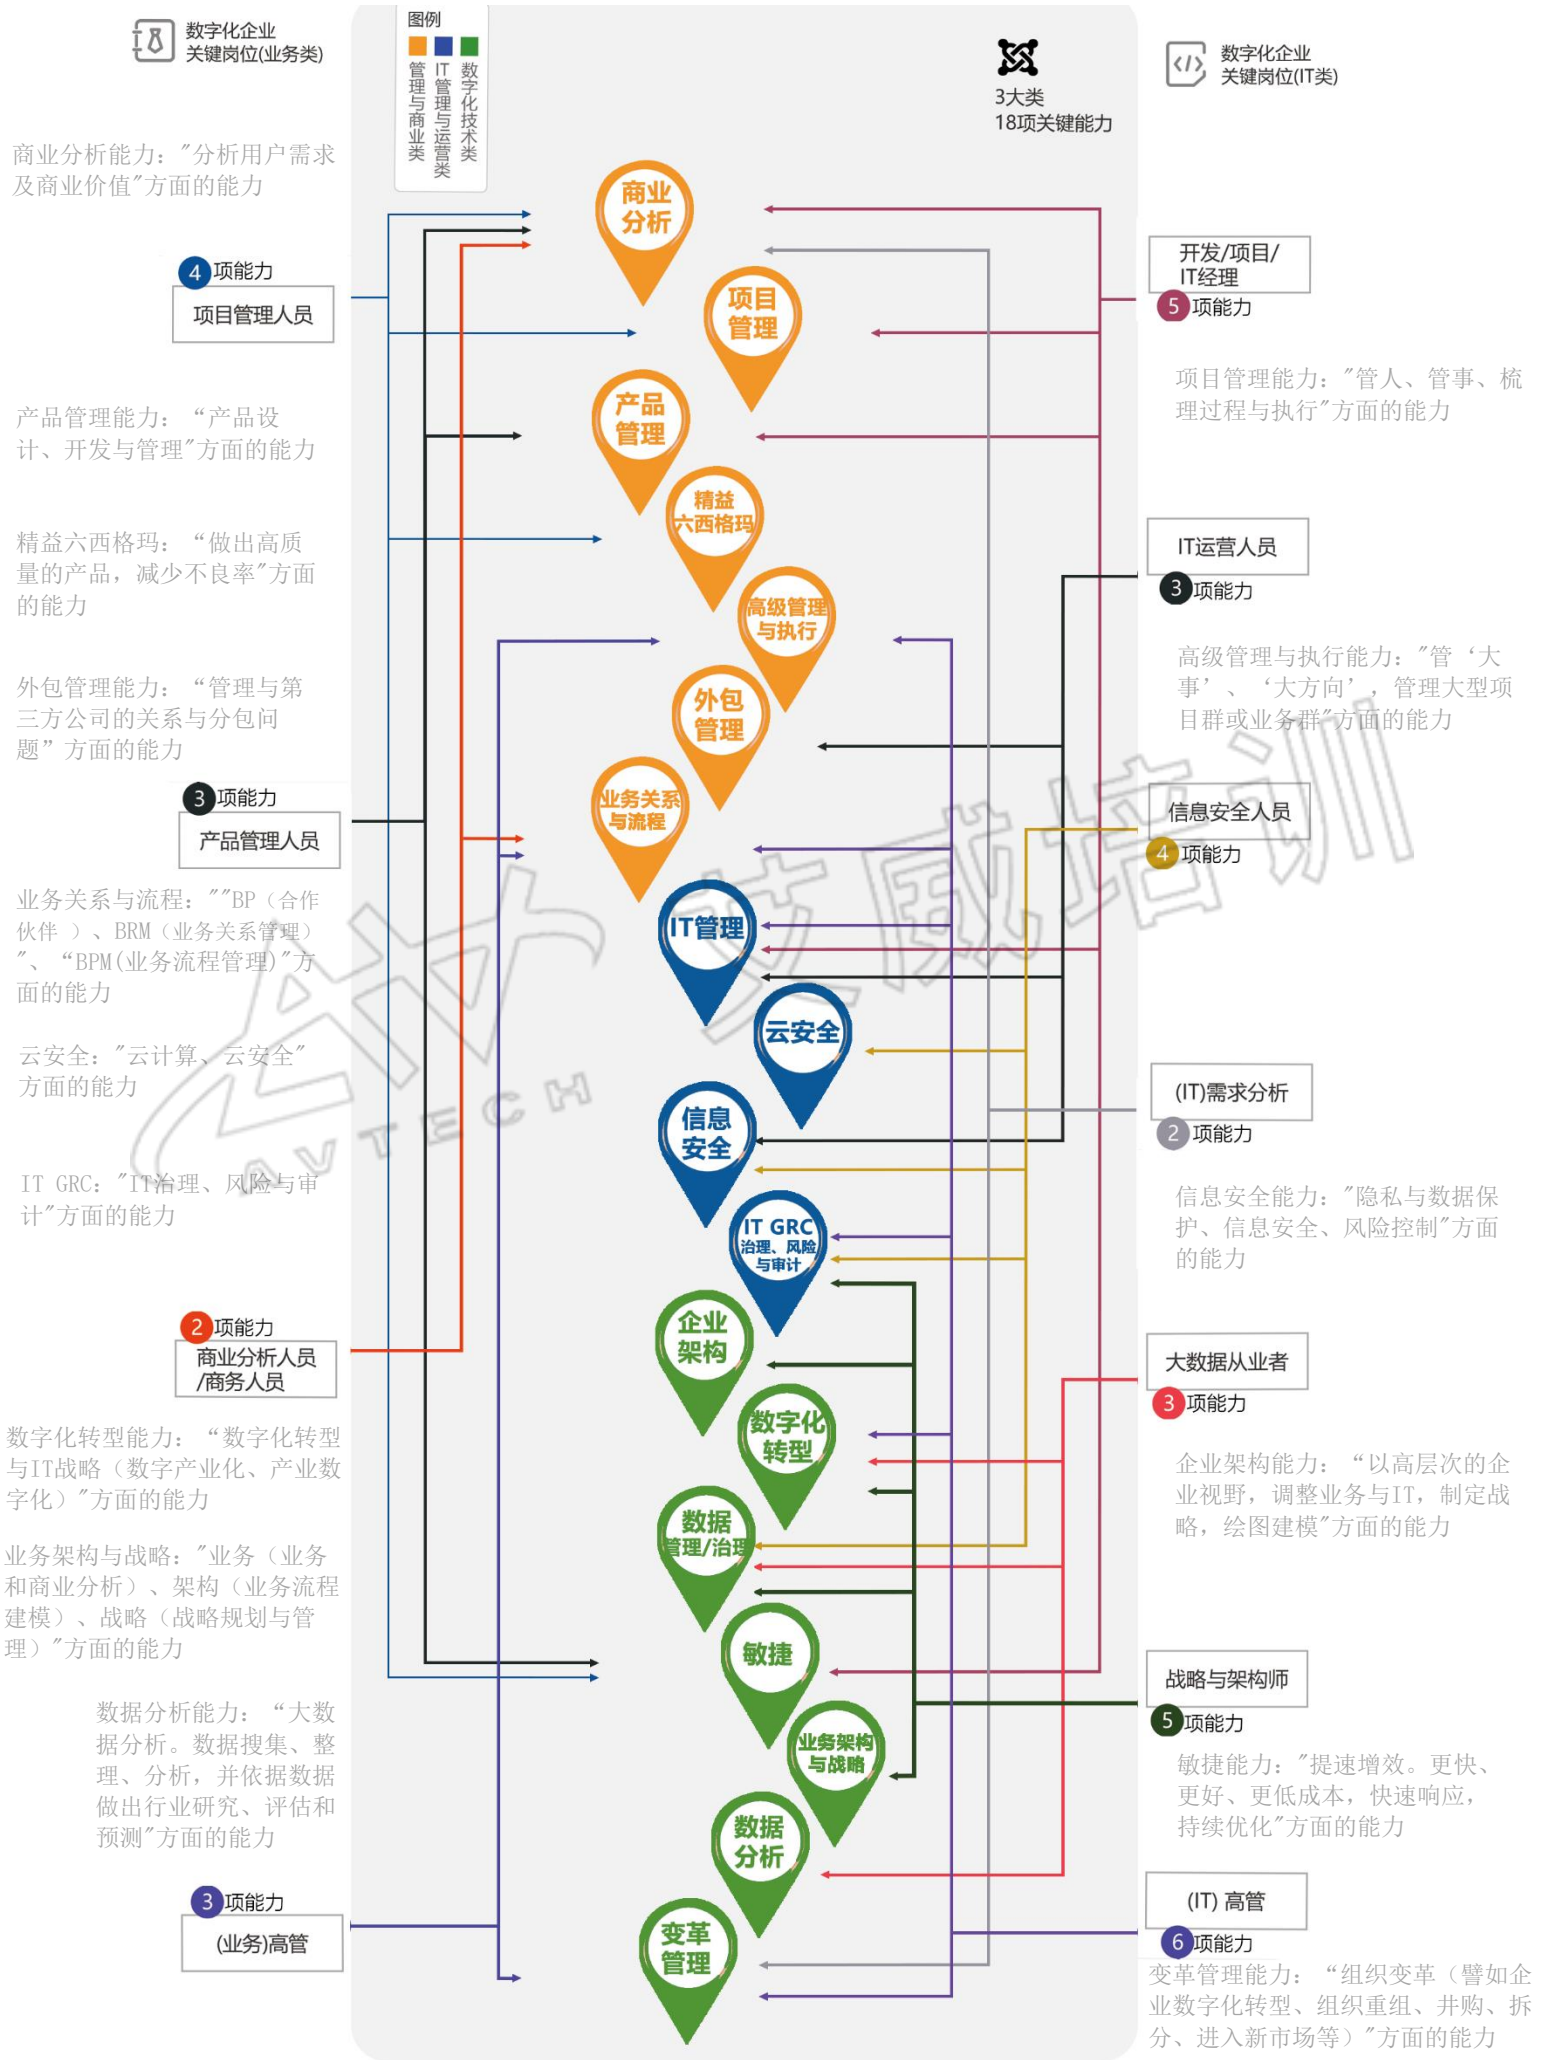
数字化企业关键岗位(业务类)

图例
管理与商业类
IT管理与运营类
数字化技术类

3大类
18项关键能力

数字化企业关键岗位(IT类)

商业分析能力："分析用户需求及商业价值"方面的能力

4 项能力
项目管理人员

开发/项目/IT经理
5 项能力

项目管理能力："管人、管事、梳理过程与执行"方面的能力

产品管理能力："产品设计、开发与管理"方面的能力

精益六西格玛："做出高质量的产品，减少不良率"方面的能力

IT运营人员
3 项能力

高级管理与执行能力："管'大事'、'大方向'，管理大型项目群或业务群"方面的能力

外包管理能力："管理与第三方公司的关系与分包问题"方面的能力

3 项能力
产品管理人员

信息安全人员
4 项能力

业务关系与流程：""BP（合作伙伴）、BRM（业务关系管理）"、"BPM(业务流程管理)"方面的能力

云安全："云计算、云安全"方面的能力

(IT)需求分析
2 项能力

IT GRC："IT治理、风险与审计"方面的能力

信息安全能力："隐私与数据保护、信息安全、风险控制"方面的能力

2 项能力
商业分析人员/商务人员

大数据从业者
3 项能力

数字化转型能力："数字化转型与IT战略（数字产业化、产业数字化）"方面的能力

企业架构能力："以高层次的企业视野，调整业务与IT，制定战略，绘图建模"方面的能力

业务架构与战略："业务（业务和商业分析）、架构（业务流程建模）、战略（战略规划与管理）"方面的能力

战略与架构师
5 项能力

数据分析能力："大数据分析。数据搜集、整理、分析，并依据数据做出行业研究、评估和预测"方面的能力

敏捷能力："提速增效。更快、更好、更低成本，快速响应，持续优化"方面的能力

3 项能力
(业务)高管

(IT) 高管
6 项能力

变革管理能力："组织变革（譬如企业数字化转型、组织重组、并购、拆分、进入新市场等）"方面的能力

商业分析
项目管理
产品管理
精益六西格玛
高级管理与执行
外包管理
业务关系与流程
IT管理
云安全
信息安全
IT GRC 治理、风险与审计
企业架构
数字化转型
数据管理/治理
敏捷
业务架构与战略
数据分析
变革管理

AVTECH 艾威培训